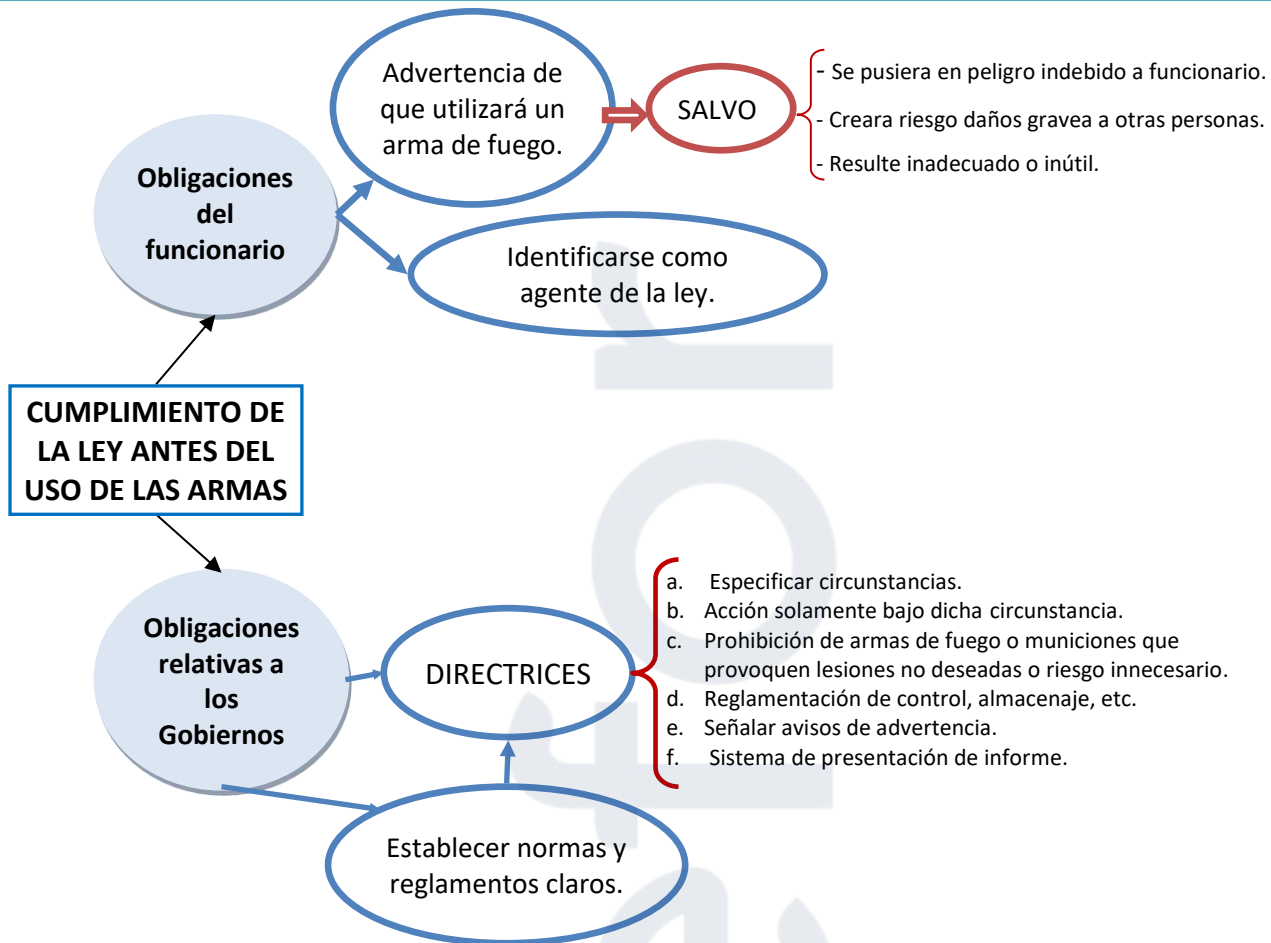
CUMPLIMIENTO DE LA LEY ANTES DEL USO DE LAS ARMAS

Obligaciones del funcionario

Advertencia de que utilizará un arma de fuego.

SALVO

- Se pusiera en peligro indebido a funcionario.
- Creara riesgo daños gravea a otras personas.
- Resulte inadecuado o inútil.

Identificarse como agente de la ley.

Obligaciones relativas a los Gobiernos

DIRECTRICES

a. Especificar circunstancias.
b. Acción solamente bajo dicha circunstancia.
c. Prohibición de armas de fuego o municiones que provoquen lesiones no deseadas o riesgo innecesario.
d. Reglamentación de control, almacenaje, etc.
e. Señalar avisos de advertencia.
f. Sistema de presentación de informe.

Establecer normas y reglamentos claros.